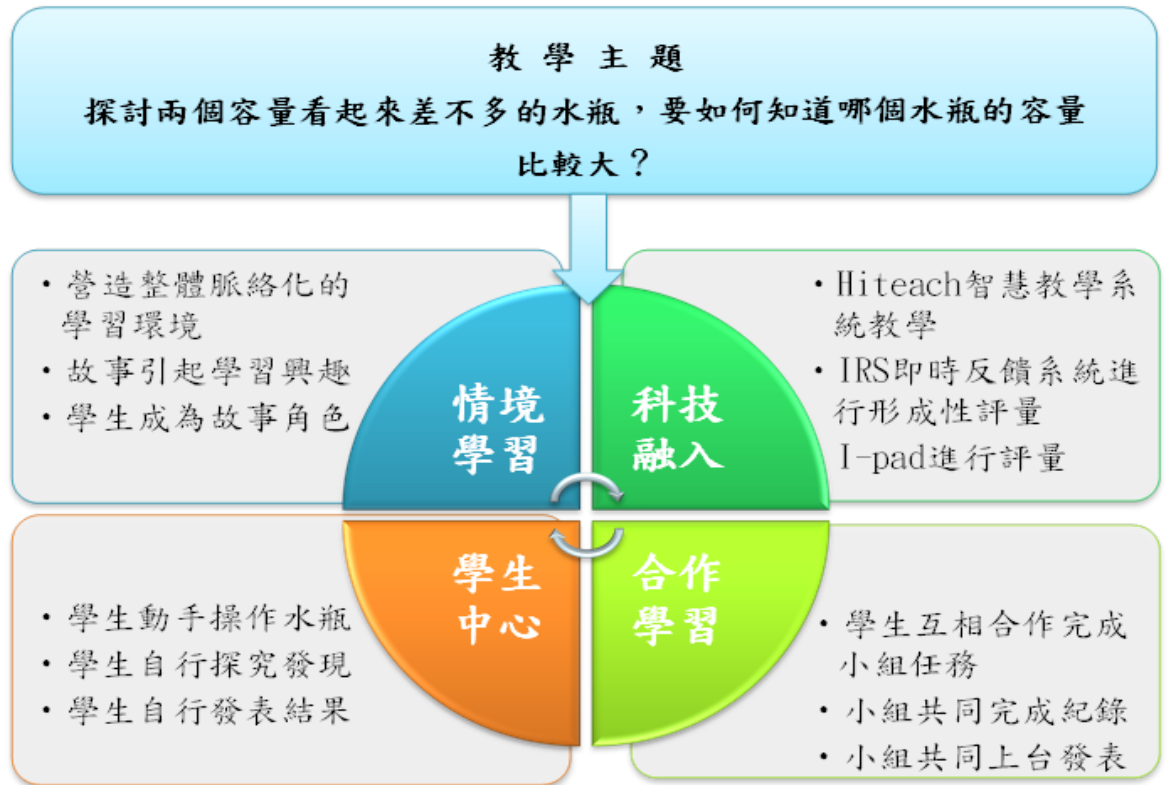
教 學 主 題
探討兩個容量看起來差不多的水瓶，要如何知道哪個水瓶的容量比較大？

• 營造整體脈絡化的學習環境
• 故事引起學習興趣
• 學生成為故事角色

情境學習

科技融入

• Hiteach智慧教學系統教學
• IRS即時反饋系統進行形成性評量
I-pad進行評量

學生中心

合作學習

• 學生動手操作水瓶
• 學生自行探究發現
• 學生自行發表結果

• 學生互相合作完成小組任務
• 小組共同完成紀錄
• 小組共同上台發表